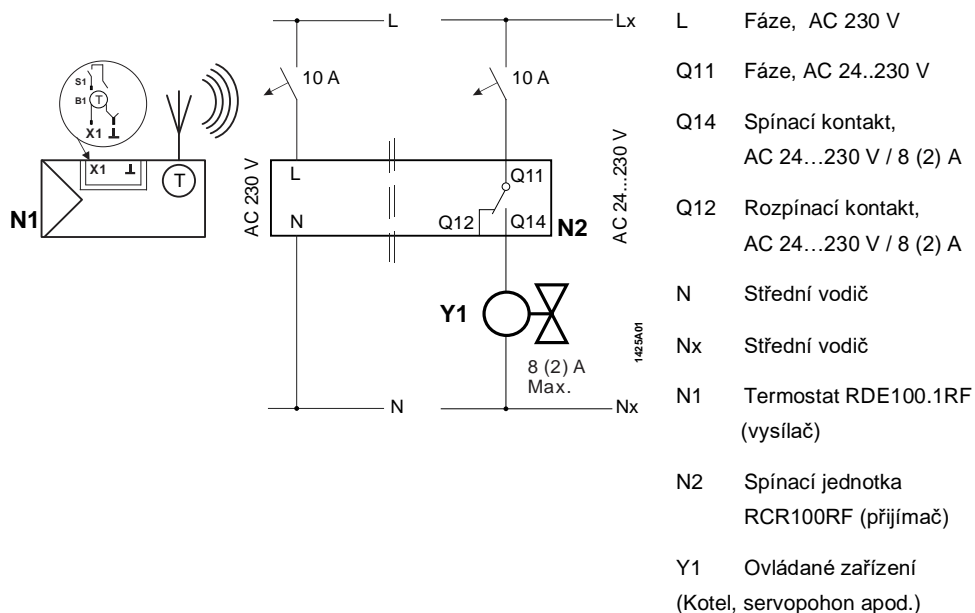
S1
B1
T
X1
X1
T
N1

L
10 A
AC 230 V
L
N
N

Lx
10 A
AC 24...230 V
Q11
Q12
Q14
N2
Y1
8 (2) A
Max.
Nx
1425A01

L Fáze, AC 230 V

Q11 Fáze, AC 24..230 V

Q14 Spínací kontakt, AC 24…230 V / 8 (2) A

Q12 Rozpínací kontakt, AC 24…230 V / 8 (2) A

N Střední vodič

Nx Střední vodič

N1 Termostat RDE100.1RF (vysílač)

N2 Spínací jednotka RCR100RF (přijímač)

Y1 Ovládané zařízení (Kotel, servopohon apod.)